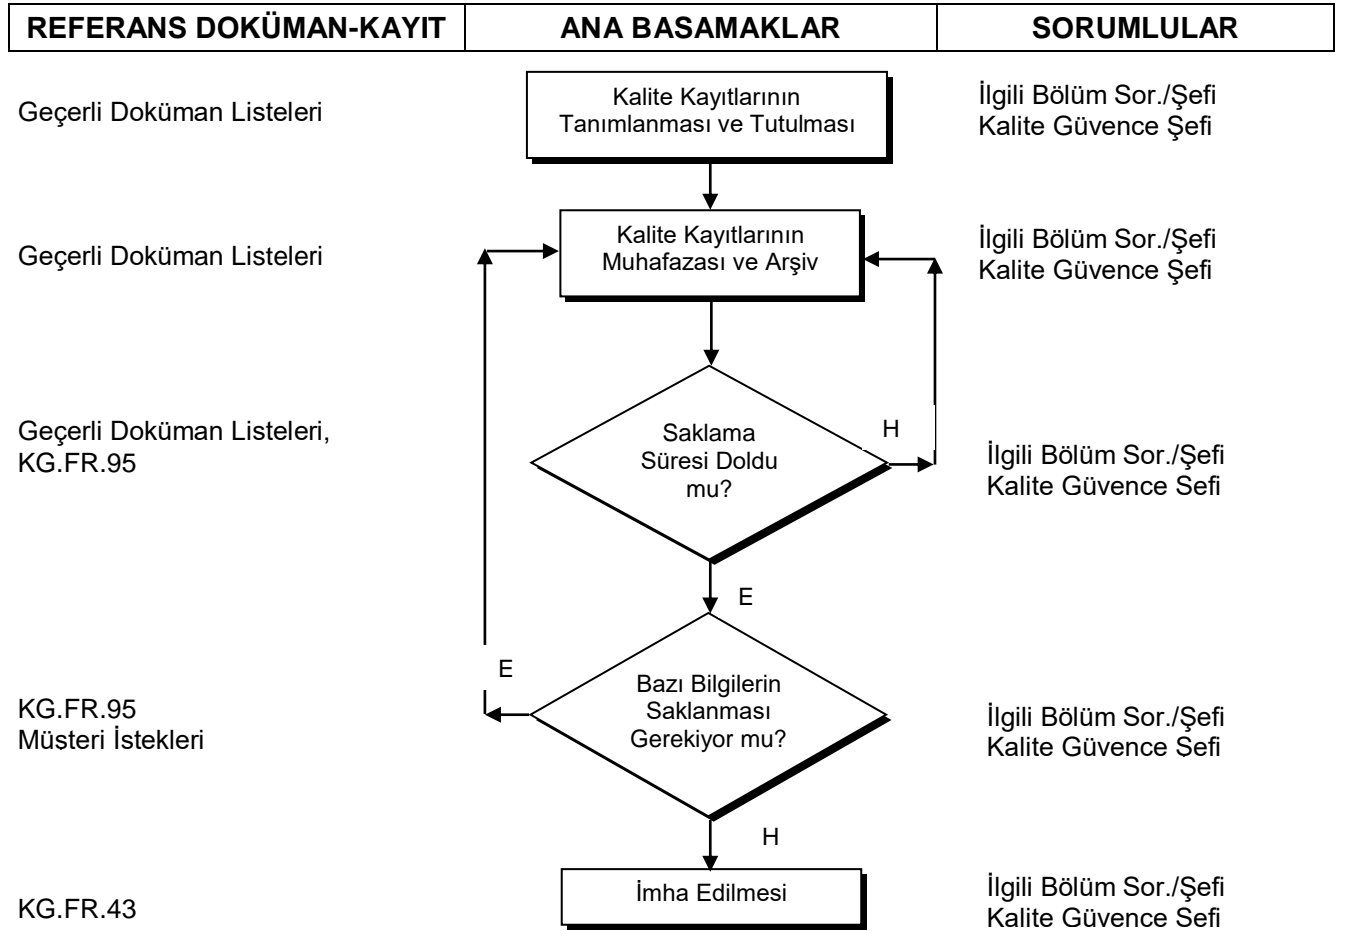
| REFERANS DOKÜMAN-KAYIT | ANA BASAMAKLAR | SORUMLULAR |
|---|---|---|

Geçerli Doküman Listeleri

Kalite Kayıtlarının Tanımlanması ve Tutulması

İlgili Bölüm Sor./Şefi
Kalite Güvence Şefi

Geçerli Doküman Listeleri

Kalite Kayıtlarının Muhafazası ve Arşiv

İlgili Bölüm Sor./Şefi
Kalite Güvence Şefi

Geçerli Doküman Listeleri,
KG.FR.95

Saklama Süresi Doldu mu?

H

İlgili Bölüm Sor./Şefi
Kalite Güvence Sefi

E

KG.FR.95
Müsteri İstekleri

E

Bazı Bilgilerin Saklanması Gerekiyor mu?

İlgili Bölüm Sor./Şefi
Kalite Güvence Sefi

H

KG.FR.43

İmha Edilmesi

İlgili Bölüm Sor./Şefi
Kalite Güvence Şefi